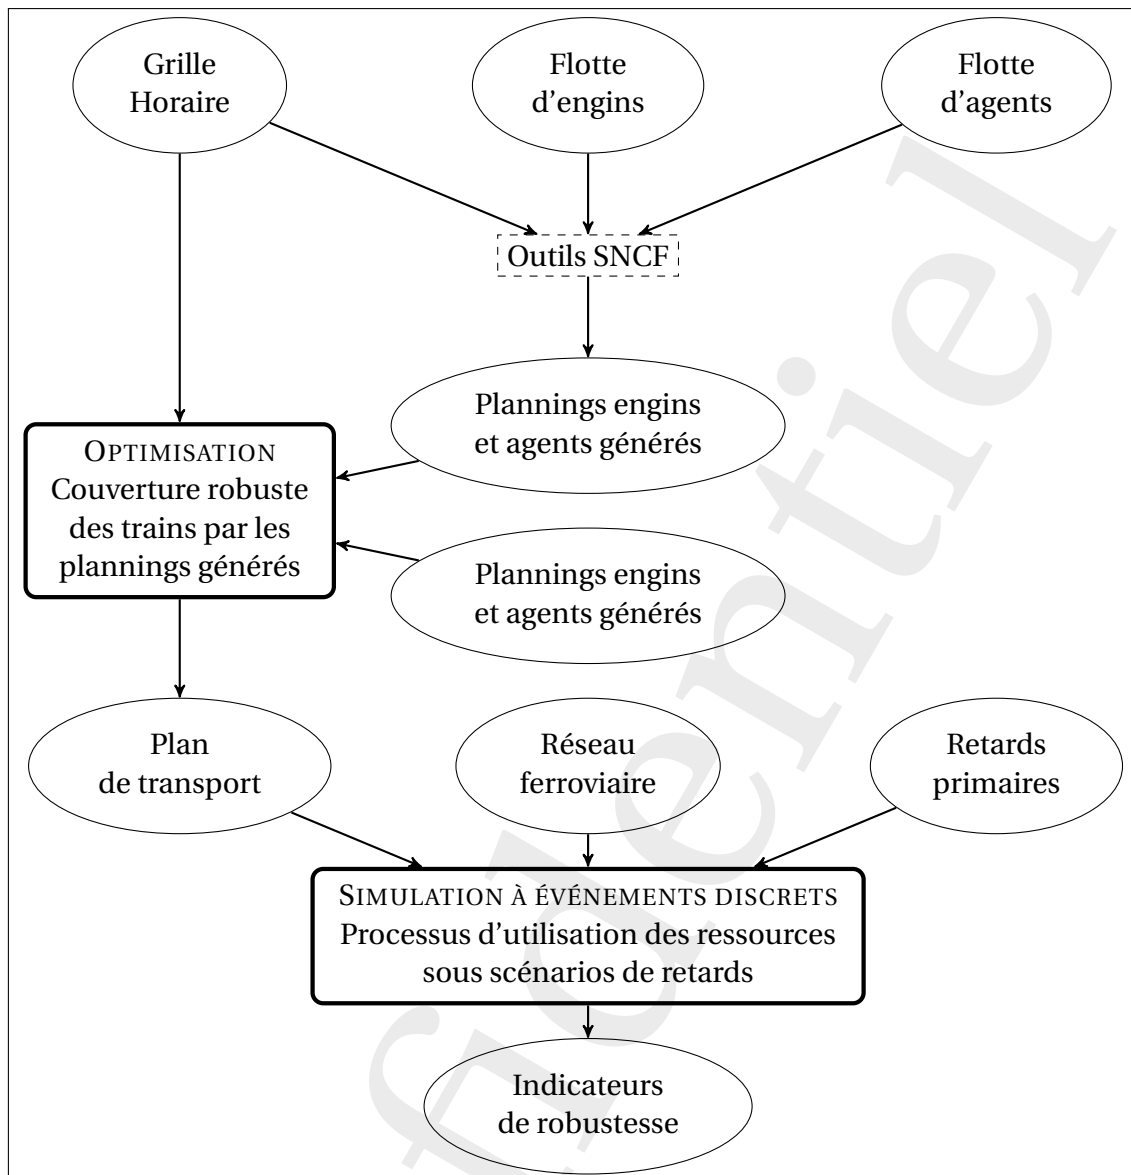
Grille Horaire

Flotte d’engins

Flotte d’agents

Outils SNCF

Plannings engins et agents générés

OPTIMISATION
Couverture robuste des trains par les plannings générés

Plannings engins et agents générés

Plan de transport

Réseau ferroviaire

Retards primaires

SIMULATION À ÉVÉNEMENTS DISCRETS
Processus d’utilisation des ressources sous scénarios de retards

Indicateurs de robustesse

Confidentiel